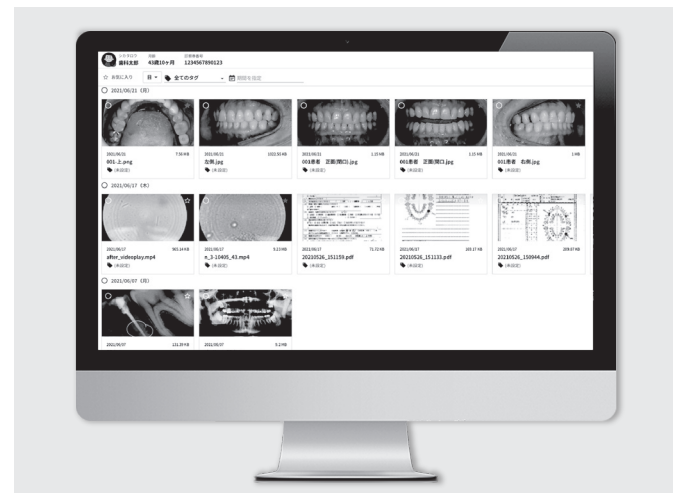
シカタロウ 歯科太郎 年齢 43歳10ヶ月 診察券番号 1234567890123

☆ お気に入り ▦ ▾ 全てのタグ ▾ 期間を指定

2021/06/21 (月)

2021/06/21 7.36 MB
001_上.png
(未設定)

2021/06/21 1022.50 KB
左側.jpg
(未設定)

2021/06/21 1.15 MB
001患者 正面(開口).jpg
(未設定)

2021/06/21 1.15 MB
001患者 正面(閉口).jpg
(未設定)

2021/06/21 1 MB
001患者 右側.jpg
(未設定)

2021/06/17 (木)

2021/06/17 965.14 KB
after_videoplay.mp4
(未設定)

2021/06/17 5.13 MB
n_3-10405_43.mp4
(未設定)

2021/06/17 71.72 KB
20210526_151159.pdf
(未設定)

2021/06/17 109.17 KB
20210526_151133.pdf
(未設定)

2021/06/17 209.07 KB
20210526_150944.pdf
(未設定)

2021/05/07 (金)

2021/05/07 131.39 KB

2021/05/07 5.2 MB